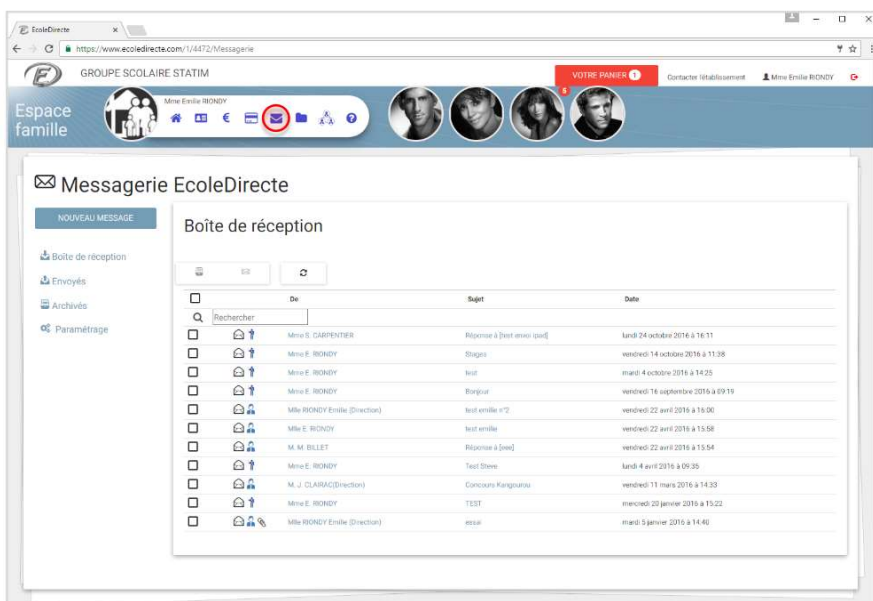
EcoleDirecte

https://www.ecoledirecte.com/1/4472/Messagerie

GROUPE SCOLAIRE STATIM

VOTRE PANIER 1

Contacter l'établissement

Mme Emilie RIONDY

Espace famille

Mme Emilie RIONDY

5

Messagerie EcoleDirecte

NOUVEAU MESSAGE

Boîte de réception

Envoyés

Archivés

Paramétrage

Boîte de réception

| | De | Sujet | Date |
|---|---|---|---|
| | Rechercher | | |
| | Mme S. CARPENTIER | Réponse à [test envoi ipad] | lundi 24 octobre 2016 à 16:11 |
| | Mme E. RIONDY | Stages | vendredi 14 octobre 2016 à 11:38 |
| | Mme E. RIONDY | test | mardi 4 octobre 2016 à 14:25 |
| | Mme E. RIONDY | Bonjour | vendredi 16 septembre 2016 à 09:19 |
| | Mlle RIONDY Emilie (Direction) | test emilie n°2 | vendredi 22 avril 2016 à 16:00 |
| | Mlle E. RIONDY | test emilie | vendredi 22 avril 2016 à 15:58 |
| | M. M. BILLET | Réponse à [eee] | vendredi 22 avril 2016 à 15:54 |
| | Mme E. RIONDY | Test Steve | lundi 4 avril 2016 à 09:35 |
| | M. J. CLARAC(Direction) | Concours Kangourou | vendredi 11 mars 2016 à 14:33 |
| | Mme E. RIONDY | TEST | mercredi 20 janvier 2016 à 15:22 |
| | Mlle RIONDY Emilie (Direction) | essai | mardi 5 janvier 2016 à 14:40 |